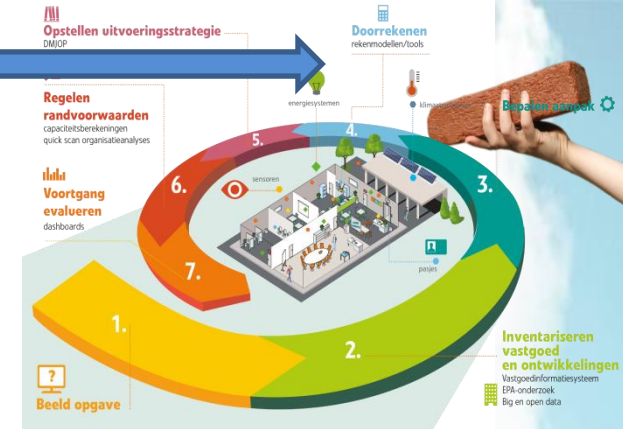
Opstellen uitvoeringsstrategie
DMJOP

Doorrekenen
rekenmodellen/tools

Regelen randvoorwaarden
capaciteitsberekeningen
quick scan organisatieanalyses

energiesystemen

klimaat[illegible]

Bepalen aanpak

5.

4.

Voortgang evalueren
dashboards

sensoren

6.

3.

7.

pasjes

1.

2.

Inventariseren vastgoed en ontwikkelingen
Vastgoedinformatiesysteem
EPA-onderzoek
Big en open data

Beeld opgave